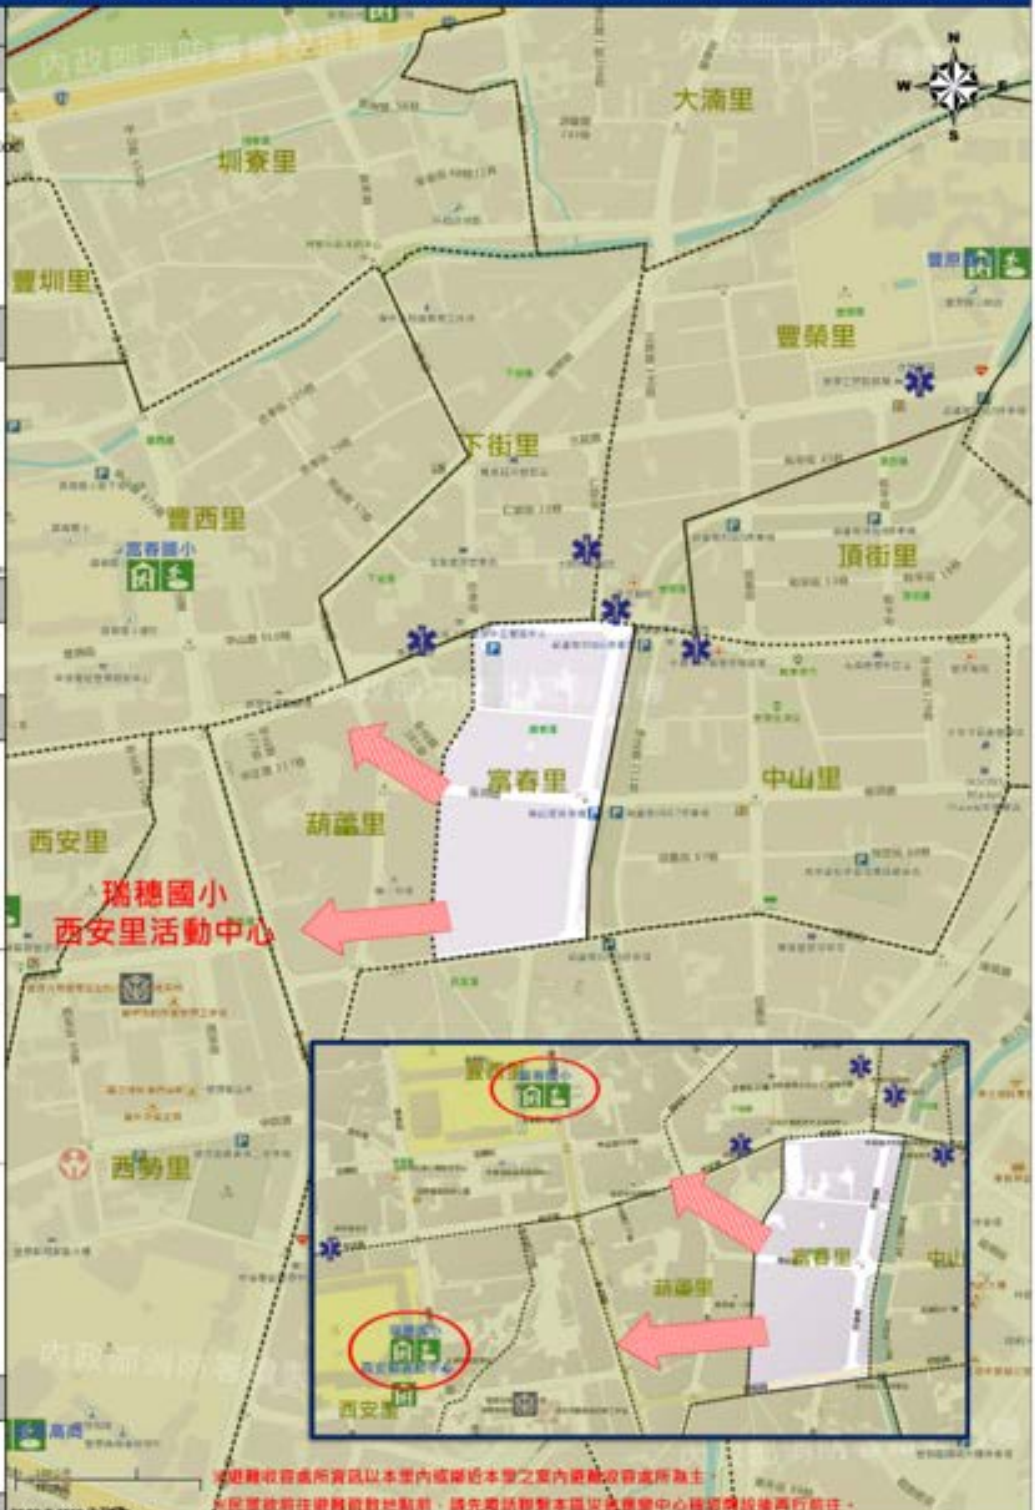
內政部消防署

N
W E
S

大湳里

圳寮里

豐圳里

豐榮里

下街里

豐西里

豐原國小

頂街里

富春里

中山里

葫蘆里

西安里

瑞穗國小
西安里活動中心

西勢里

豐原國小

富春里

葫蘆里

瑞穗國小
西安里活動中心

西安里

中山

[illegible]
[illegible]